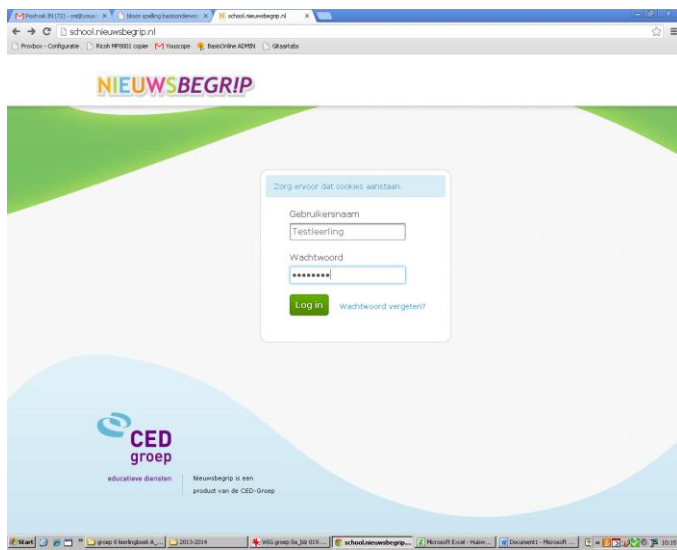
Postvak IN (72) - sm@yours: × | bloon spelling basisonderwi: × | school.nieuwsbegrip.nl ×

school.nieuwsbegrip.nl

Proxbox - Configuratie | Ricoh MP8001 copier | Youscope | BasisOnline ADMIN | Gtaartabs

NIEUWSBEGRIP

Zorg ervoor dat cookies aanstaan.

Gebruikersnaam

Testleerling

Wachtwoord

••••••••

Log in

Wachtwoord vergeten?

CED groep

educatieve diensten

Nieuwsbegrip is een product van de CED-Groep

Start | groep 8 leerlingboek A_... | 2013-2014 | WSG groep 8a_blz 019... | school.nieuwsbegrip... | Microsoft Excel - Huisw... | Document1 - Microsoft ... | 10:15